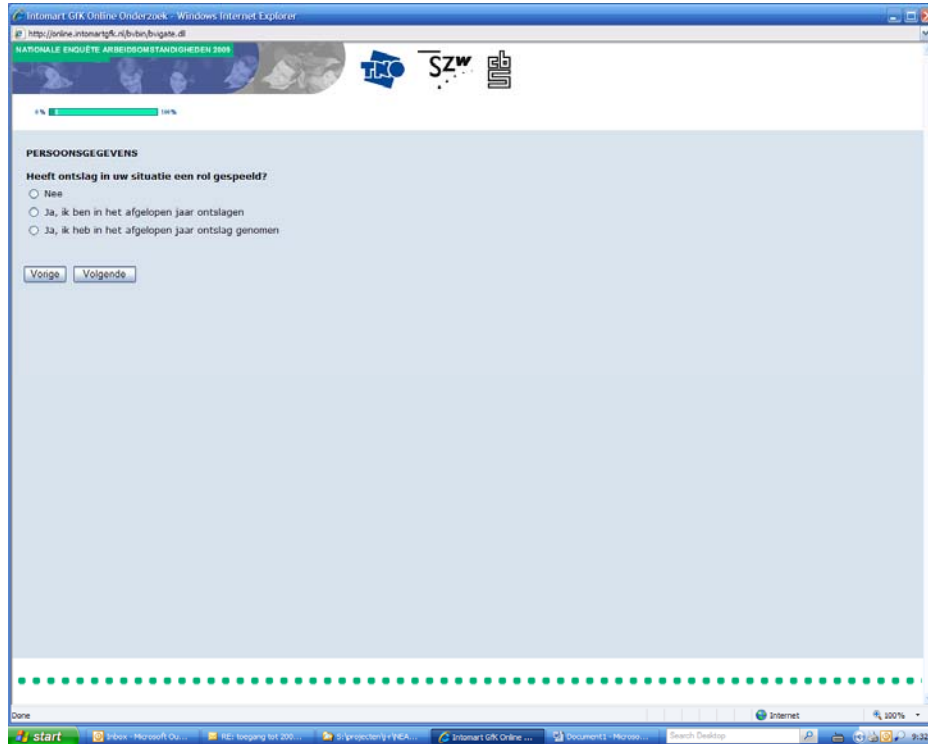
Intomart GfK Online Onderzoek - Windows Internet Explorer

http://online.intomartgfk.nl/bvbin/bvigate.dll

NATIONALE ENQUÊTE ARBEIDSOMSTANDIGHEDEN 2005

TNO SZW cbs

0% 100%

PERSOONSGEGEVENS

Heeft ontslag in uw situatie een rol gespeeld?

Nee

Ja, ik ben in het afgelopen jaar ontslagen

Ja, ik heb in het afgelopen jaar ontslag genomen

Vorige Volgende

Done

Internet

100%

start

Inbox - Microsoft Ou...

RE: toegang tot 200...

S:\projecten\j+\NEA...

Intomart GfK Online ...

Document1 - Microso...

Search Desktop

9:32